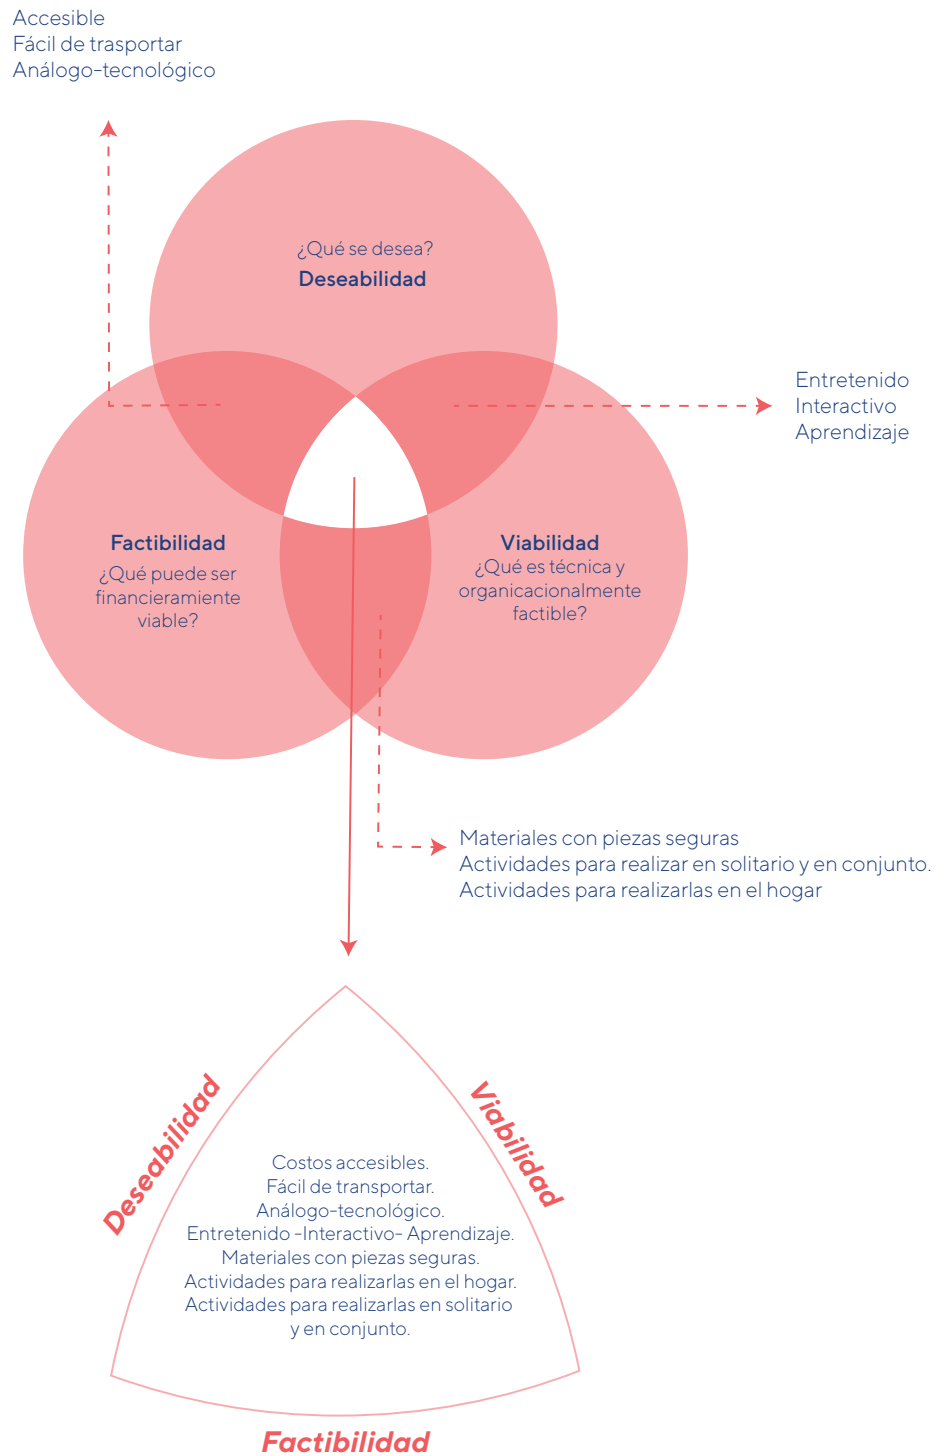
Accesible
Fácil de trasportar
Análogo-tecnológico

¿Qué se desea?
Deseabilidad

Entretenido
Interactivo
Aprendizaje

Factibilidad
¿Qué puede ser financieramente viable?

Viabilidad
¿Qué es técnica y organicacionalmente factible?

Materiales con piezas seguras
Actividades para realizar en solitario y en conjunto.
Actividades para realizarlas en el hogar

Deseabilidad

Viabilidad

Costos accesibles.
Fácil de transportar.
Análogo-tecnológico.
Entretenido -Interactivo- Aprendizaje.
Materiales con piezas seguras.
Actividades para realizarlas en el hogar.
Actividades para realizarlas en solitario y en conjunto.

Factibilidad